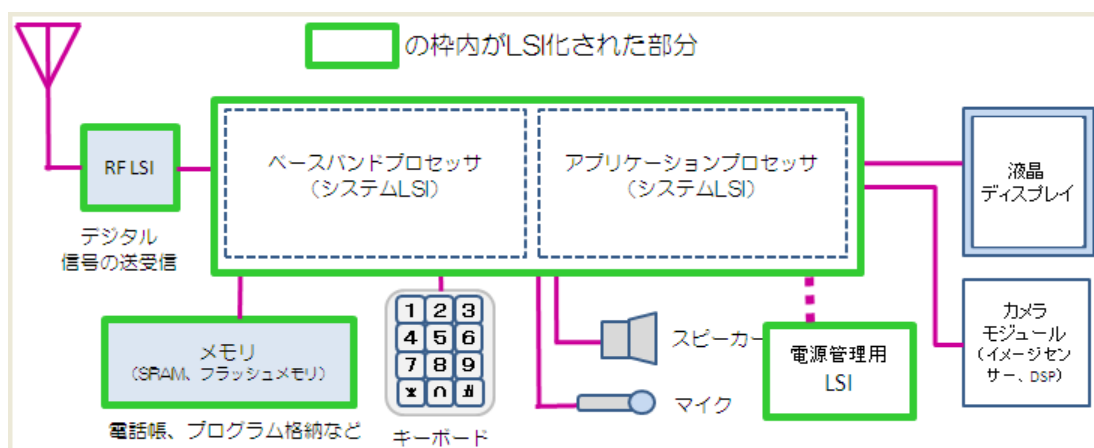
の枠内がLSI化された部分

RF LSI

デジタル信号の送受信

ベースバンドプロセッサ（システムLSI）

アプリケーションプロセッサ（システムLSI）

液晶ディスプレイ

カメラモジュール（イメージセンサー、DSP）

メモリ（SRAM、フラッシュメモリ）

電話帳、プログラム格納など

1 2 3
4 5 6
7 8 9
* 0 #

キーボード

スピーカー

マイク

電源管理用LSI